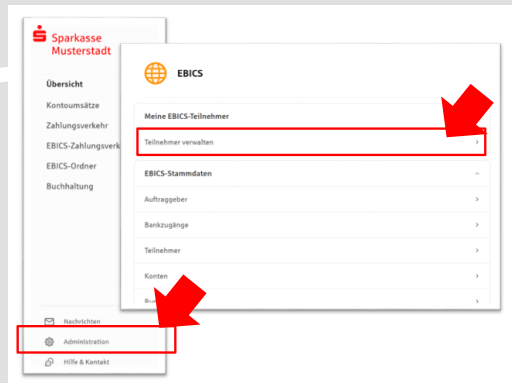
Sparkasse Musterstadt

Übersicht
Kontoumsätze
Zahlungsverkehr
EBICS-Zahlungsverk
EBICS-Ordner
Buchhaltung

EBICS

Meine EBICS-Teilnehmer
Teilnehmer verwalten

EBICS-Stammdaten
Auftraggeber
Bankzugänge
Teilnehmer
Konten
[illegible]

Nachrichten
Administration
Hilfe & Kontakt